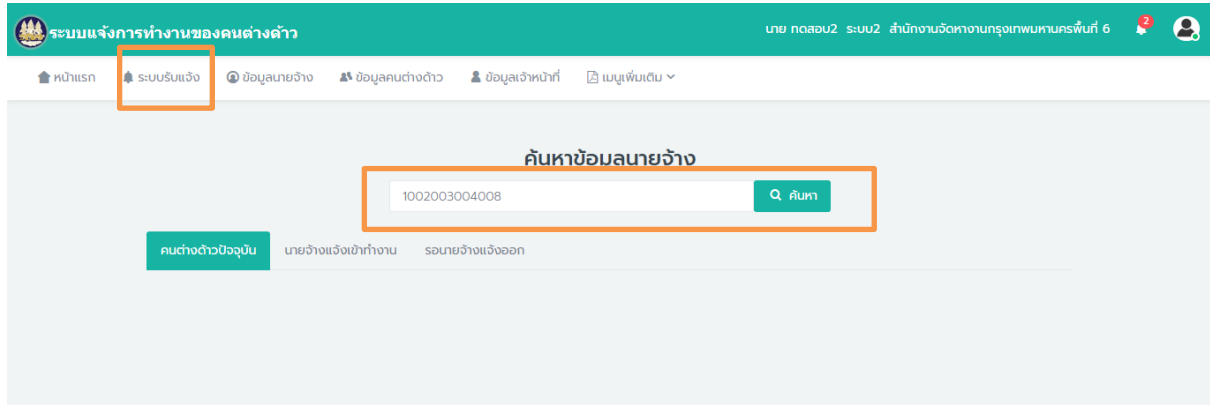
ระบบแจ้งการทำงานของคนต่างด้าว

นาย ทดสอบ2 ระบบ2 สำนักงานจัดหางานกรุงเทพมหานครพื้นที่ 6

2

หน้าแรก ระบบรับแจ้ง ข้อมูลนายจ้าง ข้อมูลคนต่างด้าว ข้อมูลเจ้าหน้าที่ เมนูเพิ่มเติม

ค้นหาข้อมูลนายจ้าง

1002003004008

ค้นหา

คนต่างด้าวปัจจุบัน นายจ้างแจ้งเข้าทำงาน รอนายจ้างแจ้งออก